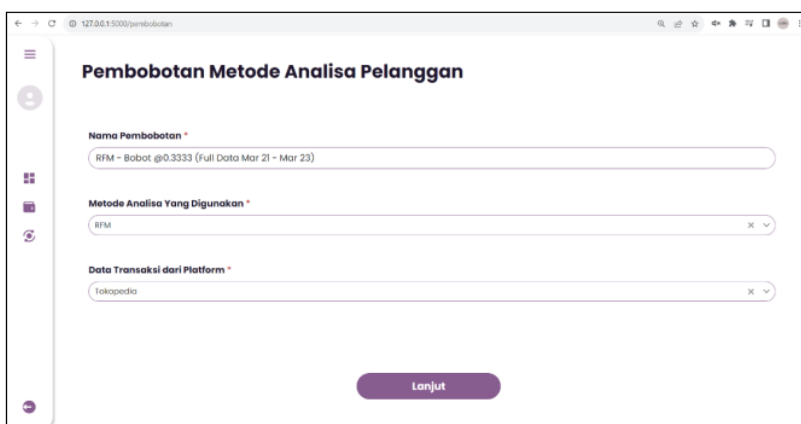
127.0.0.1:5000/pembobotan

Pembobotan Metode Analisa Pelanggan

Nama Pembobotan *

RFM - Bobot @0.3333 (Full Data Mar 21 - Mar 23)

Metode Analisa Yang Digunakan *

RFM

Data Transaksi dari Platform *

Tokopedia

Lanjut